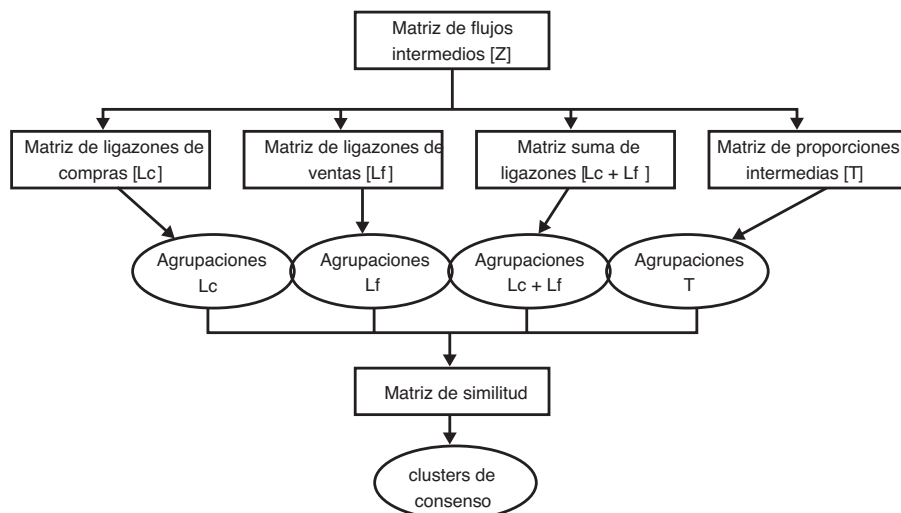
Matriz de flujos intermedios [Z]

Matriz de ligazones de compras [Lc]

Matriz de ligazones de ventas [Lf]

Matriz suma de ligazones [Lc + Lf]

Matriz de proporciones intermedias [T]

Agrupaciones Lc

Agrupaciones Lf

Agrupaciones Lc + Lf

Agrupaciones T

Matriz de similitud

clusters de consenso